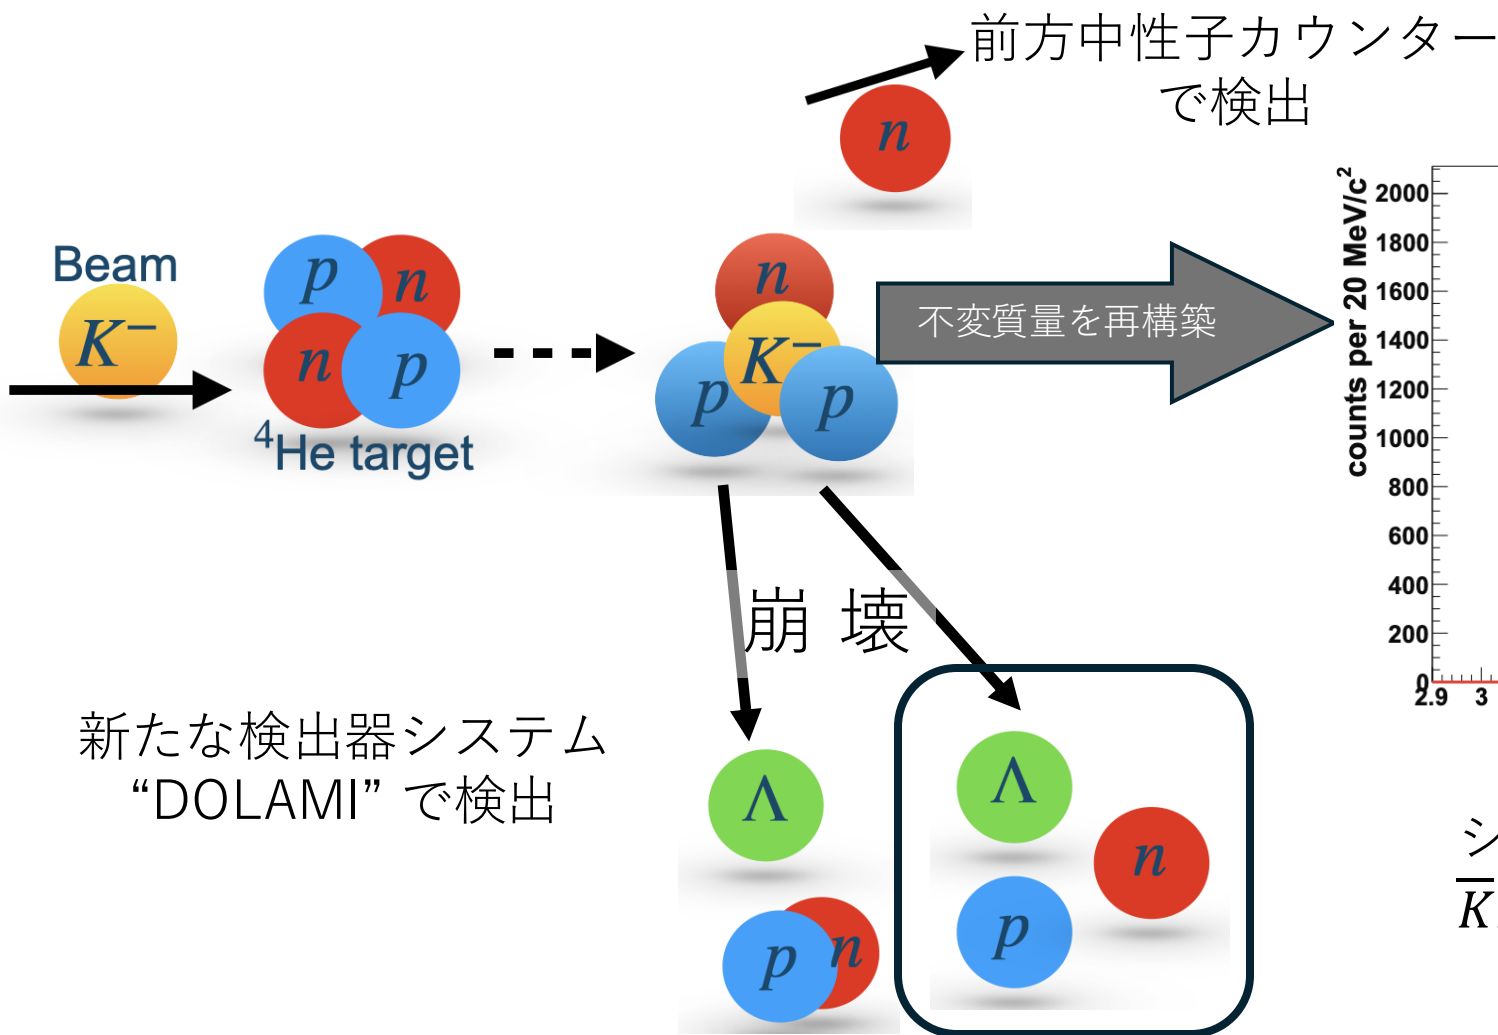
前方中性子カウンター
で検出

$n$

Beam
$K^-$

$p$ $n$
$n$ $p$
$^4$He target

$n$
$K^-$
$p$ $p$

不変質量を再構築

counts per 20 MeV/c$^2$
2000
1800
1600
1400
1200
1000
800
600
400
200
0
2.9
3

崩 壊

新たな検出器システム
“DOLAMI” で検出

$\Lambda$
$p$ $n$

$\Lambda$
$n$
$p$

シ
$K$